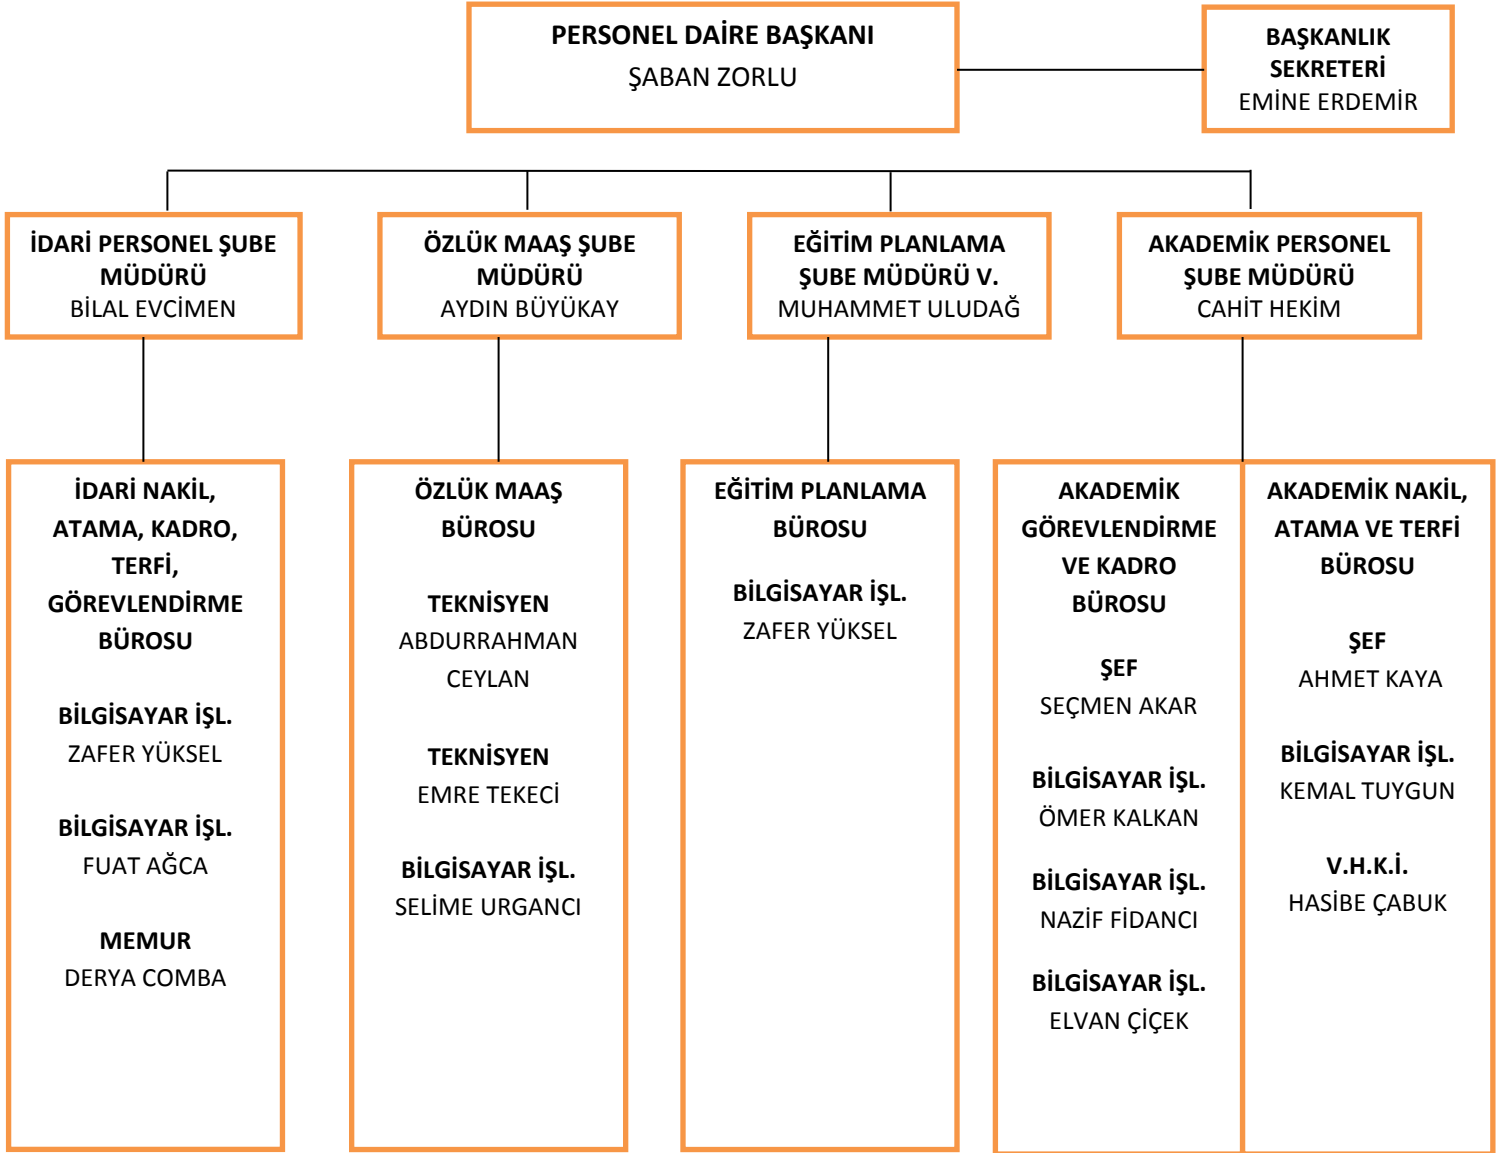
PERSONEL DAİRE BAŞKANI
ŞABAN ZORLU

BAŞKANLIK SEKRETERİ
EMİNE ERDEMİR

İDARİ PERSONEL ŞUBE MÜDÜRÜ
BİLAL EVCİMEN

ÖZLÜK MAAŞ ŞUBE MÜDÜRÜ
AYDIN BÜYÜKAY

EĞİTİM PLANLAMA ŞUBE MÜDÜRÜ V.
MUHAMMET ULUDAĞ

AKADEMİK PERSONEL ŞUBE MÜDÜRÜ
CAHİT HEKİM

İDARİ NAKİL, ATAMA, KADRO, TERFİ, GÖREVLENDİRME BÜROSU

BİLGİSAYAR İŞL.
ZAFER YÜKSEL

BİLGİSAYAR İŞL.
FUAT AĞCA

MEMUR
DERYA COMBA

ÖZLÜK MAAŞ BÜROSU

TEKNİSYEN
ABDURRAHMAN CEYLAN

TEKNİSYEN
EMRE TEKECİ

BİLGİSAYAR İŞL.
SELİME URGANCI

EĞİTİM PLANLAMA BÜROSU

BİLGİSAYAR İŞL.
ZAFER YÜKSEL

AKADEMİK GÖREVLENDİRME VE KADRO BÜROSU

ŞEF
SEÇMEN AKAR

BİLGİSAYAR İŞL.
ÖMER KALKAN

BİLGİSAYAR İŞL.
NAZİF FİDANCI

BİLGİSAYAR İŞL.
ELVAN ÇİÇEK

AKADEMİK NAKİL, ATAMA VE TERFİ BÜROSU

ŞEF
AHMET KAYA

BİLGİSAYAR İŞL.
KEMAL TUYGUN

V.H.K.İ.
HASİBE ÇABUK